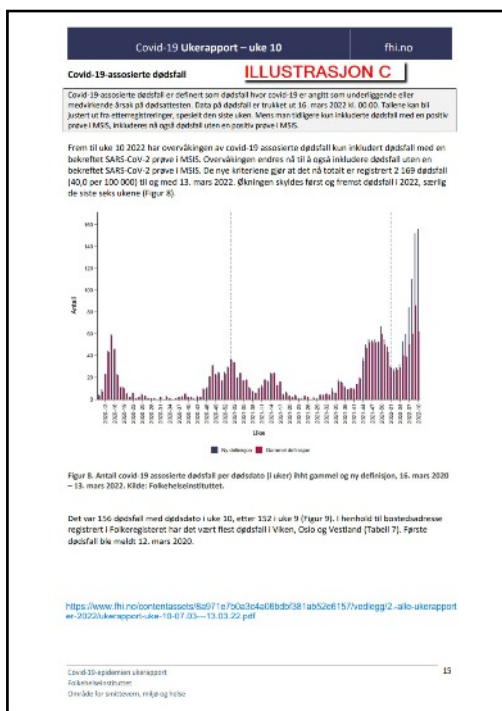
Covid-19 Ukerapport – uke 10 | fhi.no

Covid-19-assosierte dødsfall

ILLUSTRASJON C

Covid-19-assosierte dødsfall er definert som dødsfall hvor covid-19 er angitt som underliggende eller medvirkende årsak på dødsattesten. Data på dødsfall er trukket ut 16. mars 2022 kl. 00.00. Tallene kan bli justert ut fra etterregistreringer, spesielt den siste uken. Mens man tidligere kun inkluderte dødsfall med en positiv prøve i MSIS, inkluderes nå også dødsfall uten en positiv prøve i MSIS.

Frem til uke 10 2022 har overvåkingen av covid-19 assosierte dødsfall kun inkludert dødsfall med en bekreftet SARS-CoV-2 prøve i MSIS. Overvåkingen endres nå til å også inkludere dødsfall uten en bekreftet SARS-CoV-2 prøve i MSIS. De nye kriteriene gjør at det nå totalt er registrert 2 169 dødsfall (40,0 per 100 000) til og med 13. mars 2022. Økningen skyldes først og fremst dødsfall i 2022, særlig de siste seks ukene (Figur 8).

Antall

Uke

Ny definisjon | Gammel definisjon

Figur 8. Antall covid-19 assosierte dødsfall per dødsdato (i uker) ihht gammel og ny definisjon, 16. mars 2020 – 13. mars 2022. Kilde: Folkehelseinstituttet.

Det var 156 dødsfall med dødsdato i uke 10, etter 152 i uke 9 (Figur 9). I henhold til bostedsadresse registrert i Folkeregisteret har det vært flest dødsfall i Viken, Oslo og Vestland (Tabell 7). Første dødsfall ble meldt 12. mars 2020.

https://www.fhi.no/contentassets/8a971e7b0a3c4a08bdb/381ab52e6157/vedlegg/2.-alle-ukerapporter-2022/ukerapport-uke-10-07.03---13.03.22.pdf

Covid-19-epidemien ukerapport
Folkehelseinstituttet
Område for smittevern, miljø og helse

15